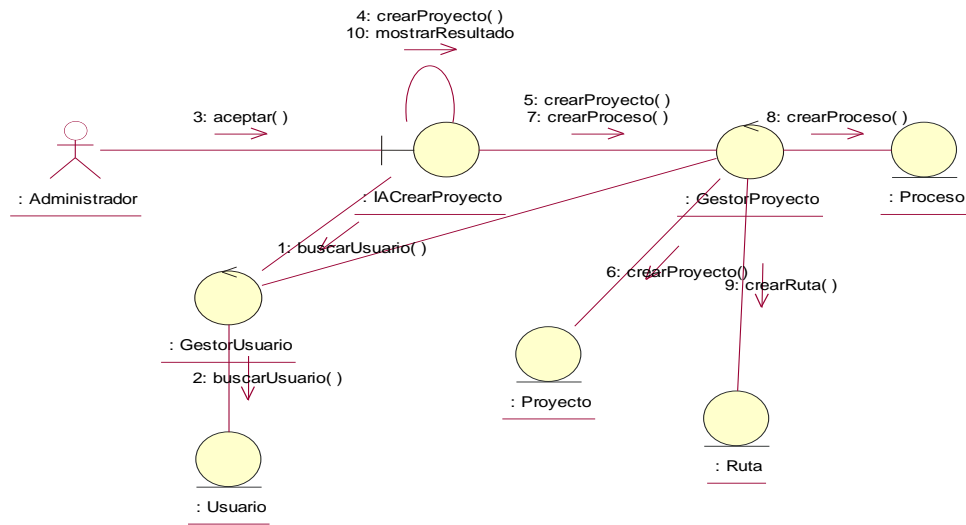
4: crearProyecto( )
10: mostrarResultado

3: aceptar( )

5: crearProyecto( )
7: crearProceso( )

8: crearProceso( )

: Administrador

: IACrearProyecto

: GestorProyecto

: Proceso

1: buscarUsuario( )

6: crearProyecto()

9: crearRuta( )

: GestorUsuario

2: buscarUsuario( )

: Proyecto

: Ruta

: Usuario